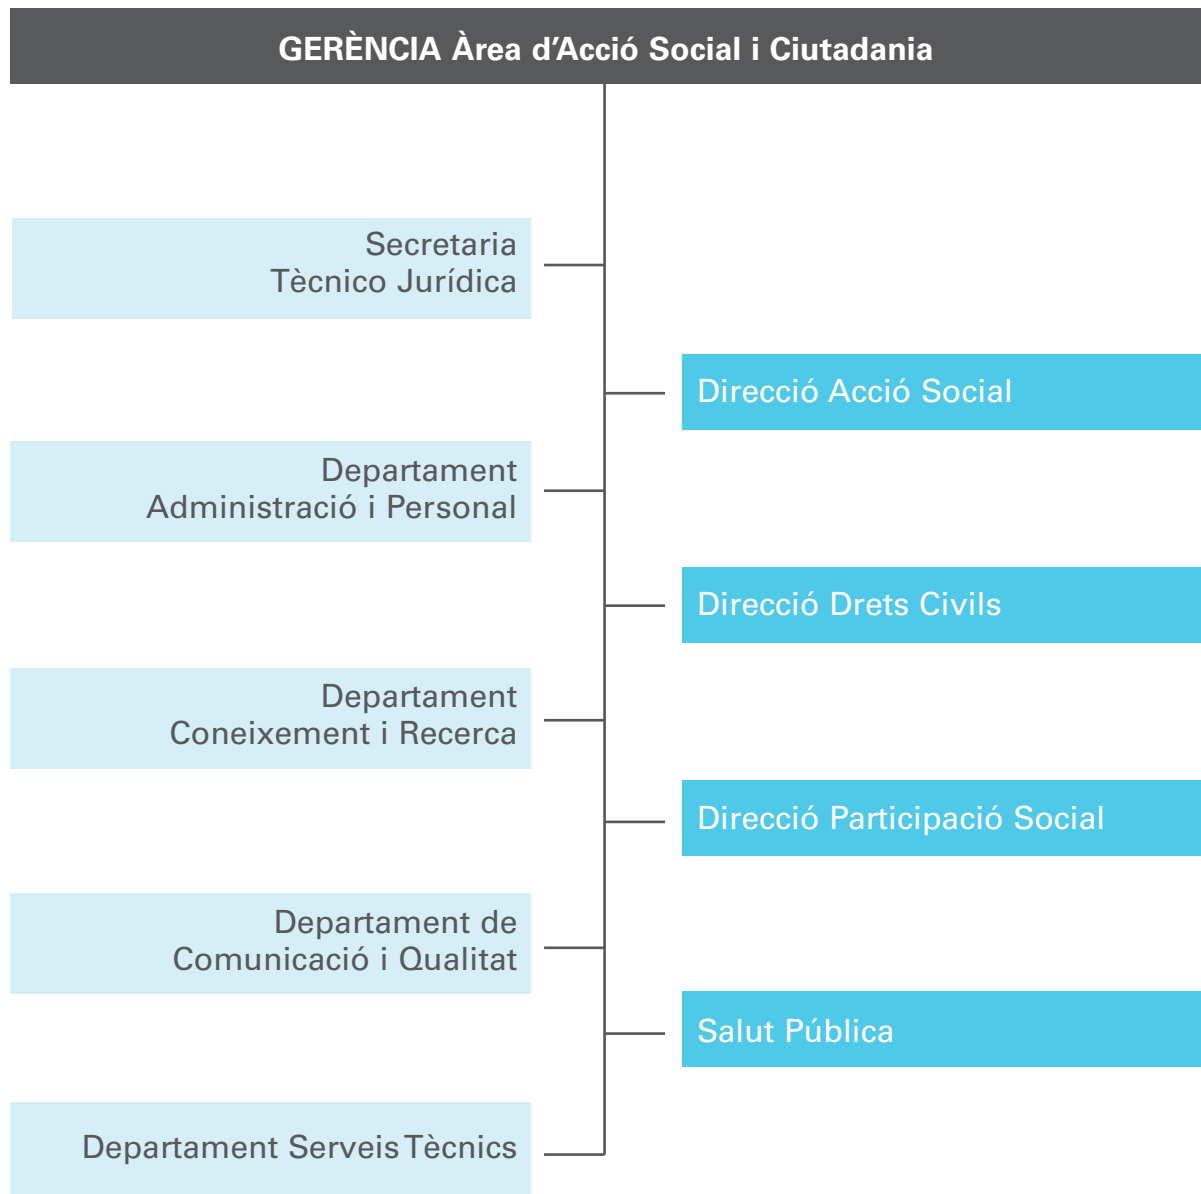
GERÈNCIA Àrea d’Acció Social i Ciutadania

Secretaria Tècnico Jurídica

Direcció Acció Social

Departament Administració i Personal

Direcció Drets Civils

Departament Coneixement i Recerca

Direcció Participació Social

Departament de Comunicació i Qualitat

Salut Pública

Departament Serveis Tècnics